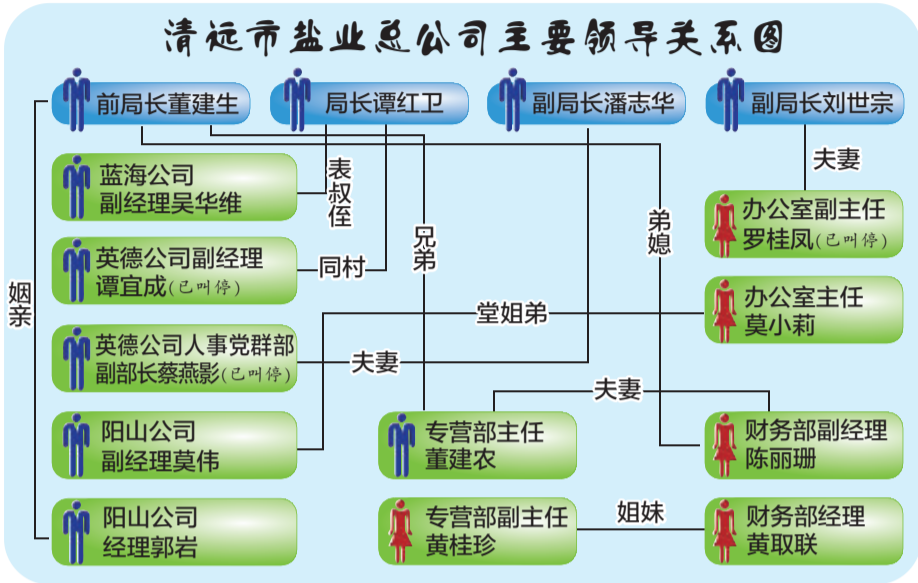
清远市盐业总公司主要领导关系图

前局长董建生

局长谭红卫

副局长潘志华

副局长刘世宗

夫妻

表叔侄

兄弟

弟媳

蓝海公司
副经理吴华维

办公室副主任
罗桂凤(已叫停)

英德公司副经理
谭宜成(已叫停)

同村

姻亲

堂姐弟

办公室主任
莫小莉

英德公司人事党群部
副部长蔡燕影(已叫停)

夫妻

夫妻

阳山公司
副经理莫伟

专营部主任
董建农

财务部副经理
陈丽珊

阳山公司
经理郭岩

专营部副主任
黄桂珍

姐妹

财务部经理
黄取联